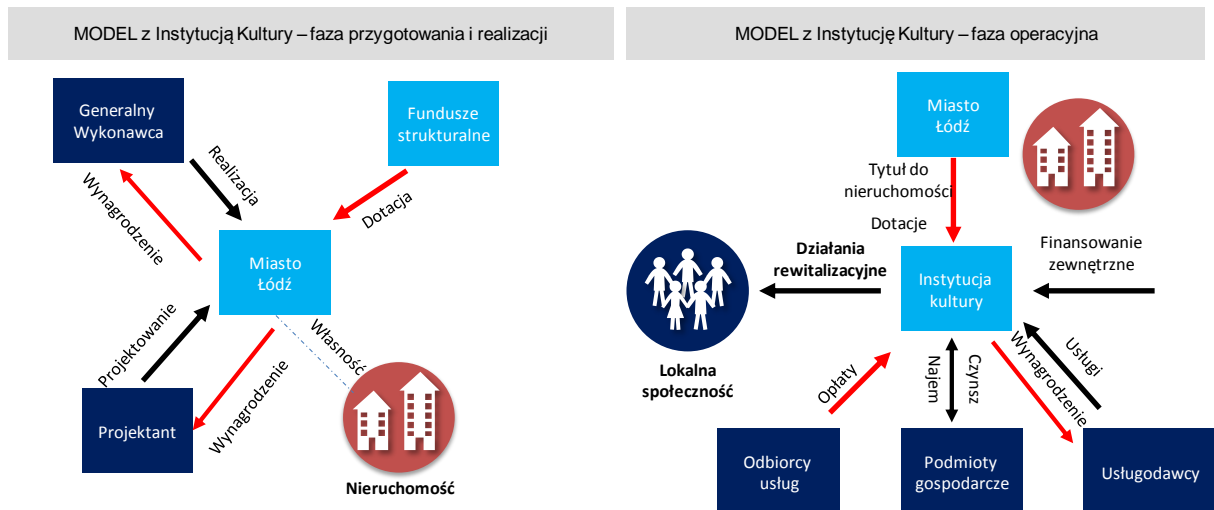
MODEL z Instytucją Kultury – faza przygotowania i realizacji

Generalny Wykonawca

Fundusze strukturalne

Realizacja

Wynagrodzenie

Dotacja

Miasto Łódź

Projektowanie

Własność

Wynagrodzenie

Projektant

Nieruchomość

MODEL z Instytucję Kultury – faza operacyjna

Miasto Łódź

Tytuł do nieruchomości

Dotacje

Działania rewitalizacyjne

Finansowanie zewnętrzne

Instytucja kultury

Lokalna społeczność

Opłaty

Najem

Czynsz

Wynagrodzenie

Usługi

Odbiorcy usług

Podmioty gospodarcze

Usługodawcy